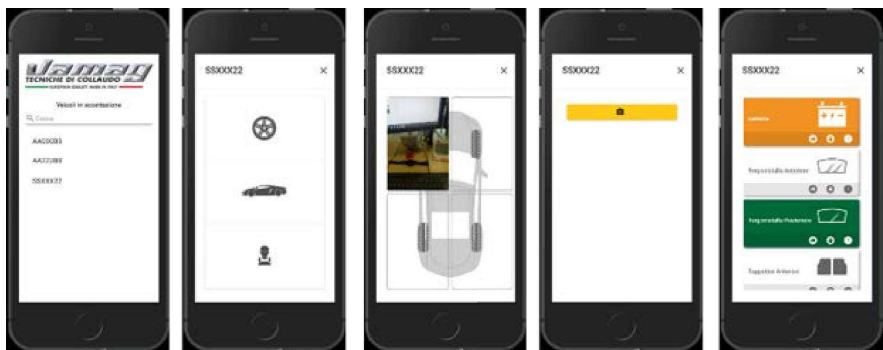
Vamag
TECNICHE DI COLLAUDO
EUROPEAN QUALITY MADE IN ITALY

Veicoli in accettazione

Cerca

AA000BB

AA222BB

SSXXX22

SSXXX22 ×

SSXXX22 ×

SSXXX22 ×

SSXXX22 ×

Batteria

Tergicristallo Anteriore

Tergicristallo Posteriore

Tappetino Anteriore